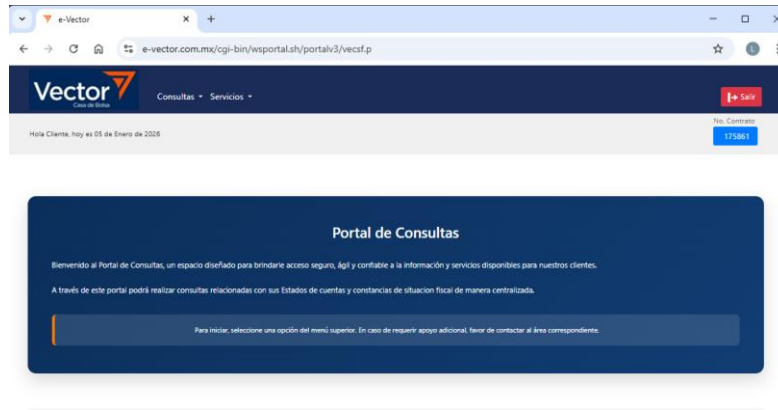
e-Vector
×
+
e-vector.com.mx/cgi-bin/wsportal.sh/portalv3/vecsf.p
Vector
Casa de Bolsa
Consultas ▾ Servicios ▾
Salir
Hola Cliente, hoy es 05 de Enero de 2026
No. Contrato
175861

Portal de Consultas

Bienvenido al Portal de Consultas, un espacio diseñado para brindarle acceso seguro, ágil y confiable a la información y servicios disponibles para nuestros clientes.

A través de este portal podrá realizar consultas relacionadas con sus Estados de cuentas y constancias de situacion fiscal de manera centralizada.

Para iniciar, seleccione una opción del menú superior. En caso de requerir apoyo adicional, favor de contactar al área correspondiente.